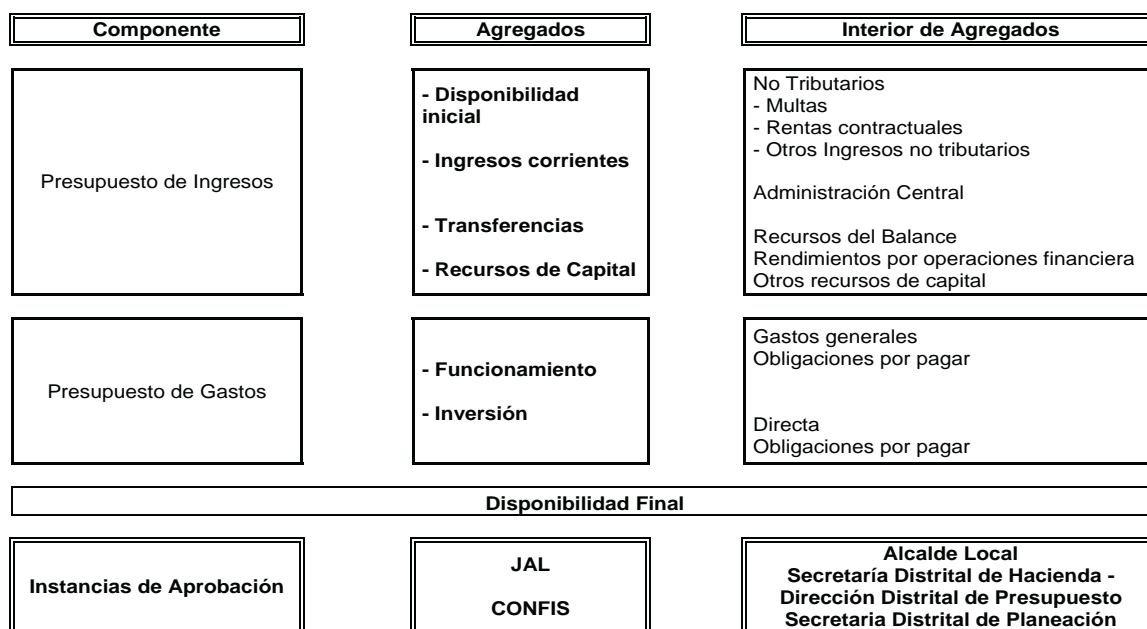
| Componente | Agregados | Interior de Agregados |
|---|---|---|
| Presupuesto de Ingresos | - Disponibilidad inicial<br>- Ingresos corrientes<br>- Transferencias<br>- Recursos de Capital | No Tributarios<br>- Multas<br>- Rentas contractuales<br>- Otros Ingresos no tributarios<br><br>Administración Central<br><br>Recursos del Balance<br>Rendimientos por operaciones financiera<br>Otros recursos de capital |
| Presupuesto de Gastos | - Funcionamiento<br>- Inversión | Gastos generales<br>Obligaciones por pagar<br><br>Directa<br>Obligaciones por pagar |

Disponibilidad Final

| Instancias de Aprobación | JAL<br>CONFIS | Alcalde Local<br>Secretaría Distrital de Hacienda - Dirección Distrital de Presupuesto<br>Secretaria Distrital de Planeación |
|---|---|---|